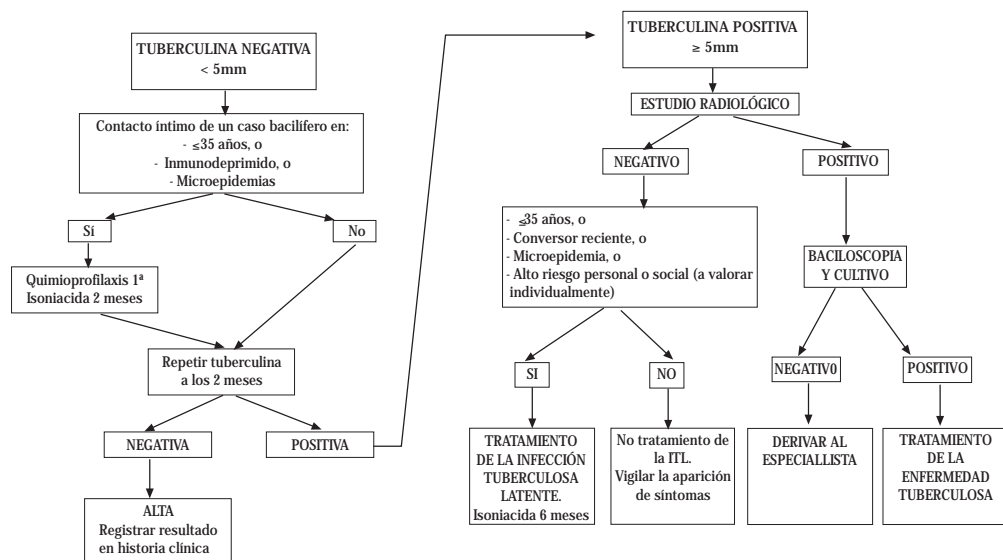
TUBERCULINA NEGATIVA
< 5mm

Contacto íntimo de un caso bacilífero en:
- ≤35 años, o
- Inmunodeprimido, o
- Microepidemias

Sí

No

Quimioprofilaxis 1ª
Isoniacida 2 meses

Repetir tuberculina
a los 2 meses

NEGATIVA

POSITIVA

ALTA
Registrar resultado
en historia clinica

TUBERCULINA POSITIVA
≥ 5mm

ESTUDIO RADIOLÓGICO

NEGATIVO

POSITIVO

- ≤35 años, o
- Conversor reciente, o
- Microepidemia, o
- Alto riesgo personal o social (a valorar individualmente)

SI

NO

TRATAMIENTO
DE LA INFECCIÓN
TUBERCULOSA
LATENTE.
Isoniacida 6 meses

No tratamiento de
la ITL.
Vigilar la aparición
de síntomas

BACILOSCOPIA
Y CULTIVO

NEGATIV0

POSITIVO

DERIVAR AL
ESPECIALLISTA

TRATAMIENTO
DE LA
ENFERMEDAD
TUBERCULOSA